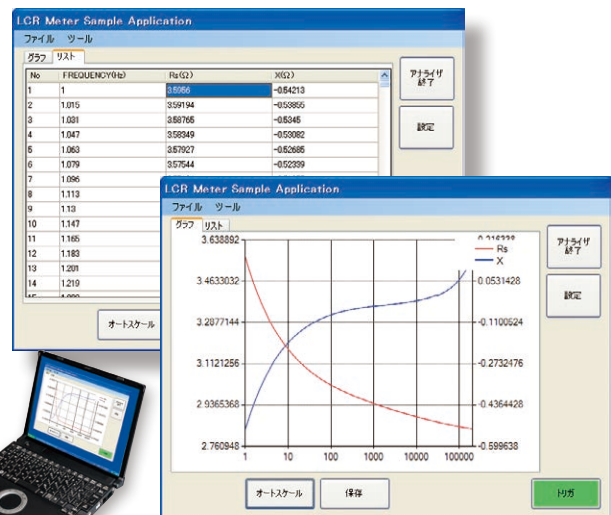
LCR Meter Sample Application

ファイル ツール

グラフ リスト

| No | FREQUENCY(Hz) | Rs(Ω) | X(Ω) |
|---|---|---|---|
| 1 | 1 | 3.5956 | -0.54213 |
| 2 | 1.015 | 3.59194 | -0.53855 |
| 3 | 1.031 | 3.58765 | -0.5345 |
| 4 | 1.047 | 3.58349 | -0.53082 |
| 5 | 1.063 | 3.57927 | -0.52685 |
| 6 | 1.079 | 3.57544 | -0.52339 |
| 7 | 1.096 | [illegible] | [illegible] |
| 8 | 1.113 | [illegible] | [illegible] |
| 9 | 1.13 | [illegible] | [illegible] |
| 10 | 1.147 | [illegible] | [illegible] |
| 11 | 1.165 | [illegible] | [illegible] |
| 12 | 1.183 | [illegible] | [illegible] |
| 13 | 1.201 | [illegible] | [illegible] |
| 14 | 1.219 | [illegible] | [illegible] |

アナライザ終了

設定

オートスケール

LCR Meter Sample Application

ファイル ツール

グラフ リスト

3.638892
3.4633032
3.2877144
3.1121256
2.9365368
2.760948

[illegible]
0.0531428
-0.1100524
-0.2732476
-0.4364428
-0.599638

Rs
X

1 10 100 1000 10000 100000

アナライザ終了

設定

オートスケール

保存

トリガ